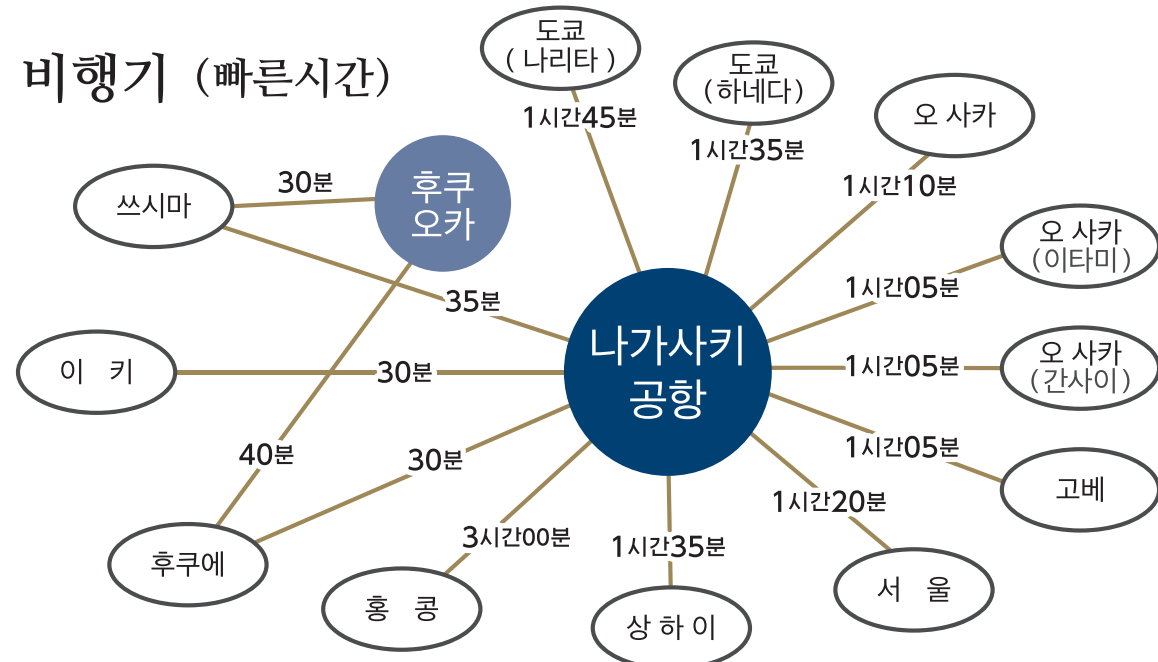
비행기 (빠른시간)

도쿄
( 나리타 )

1시간45分

도쿄
(하네다)

1시간35分

오 사카

1시간10分

오 사카
(이타미)

1시간05分

오 사카
(간사이)

1시간05分

1시간05分

고베

1시간20分

서 울

1시간35分

상 하 이

3시간00分

홍 콩

30分

후쿠에

40分

이 키

30分

쓰시마

30分

35分

후쿠
오카

나가사키
공항